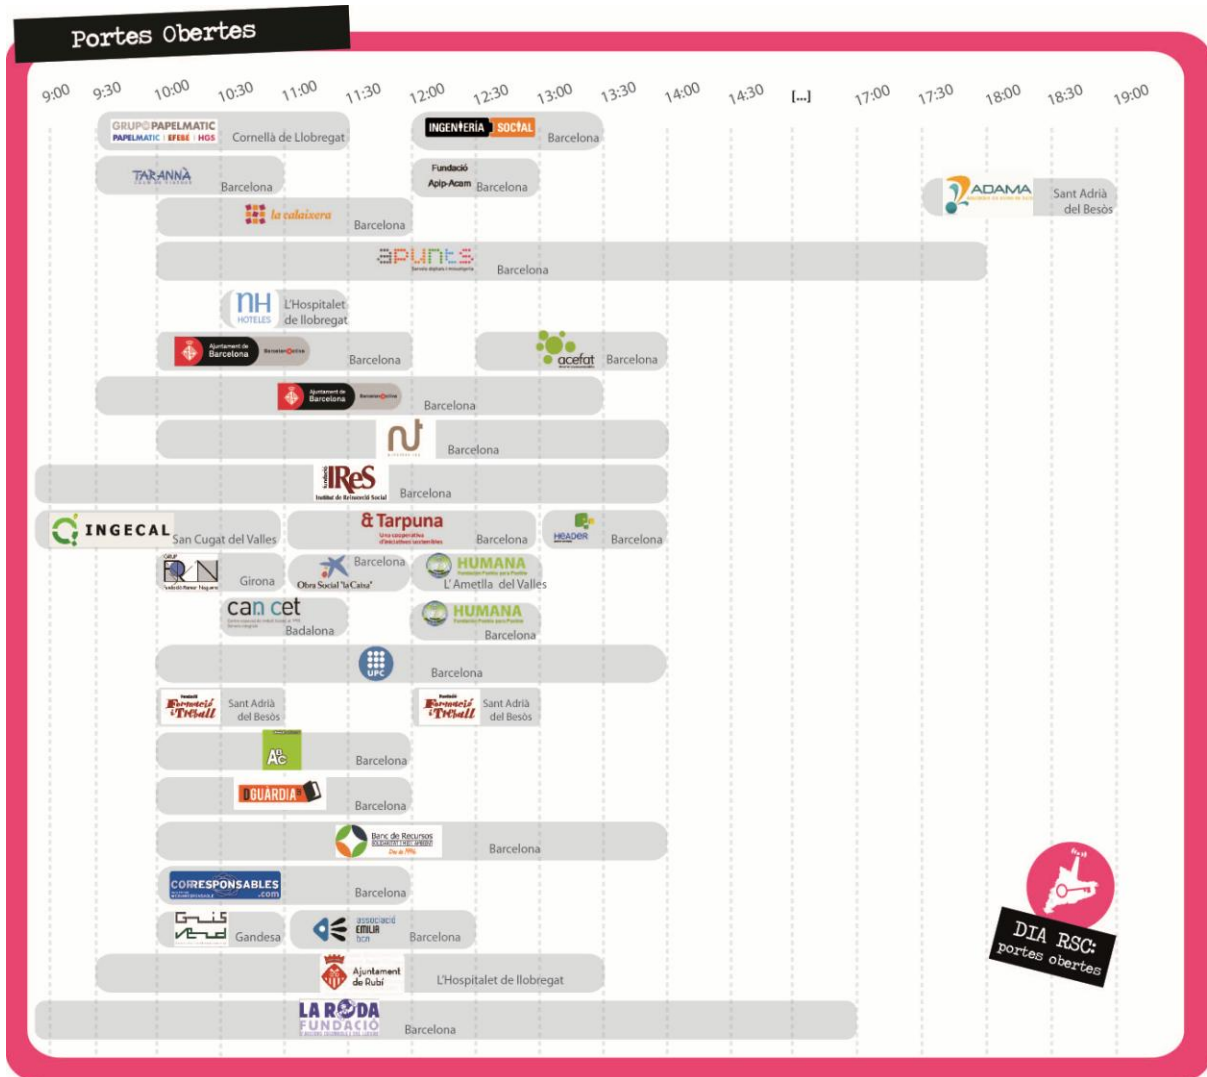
Portes Obertes

9:00 9:30 10:00 10:30 11:00 11:30 12:00 12:30 13:00 13:30 14:00 14:30 [...] 17:00 17:30 18:00 18:30 19:00

GRUPO PAPELMATIC PAPELMATIC EFEBE HGS Cornellà de Llobregat
INGENIERIA SOCIAL Barcelona
TARANNÀ Barcelona
Fundació Apip-Acam Barcelona
ADAMA Sant Adrià del Besòs
la calaixera Barcelona
apunts Barcelona
NH HOTELES L'Hospitalet de llobregat
Ajuntament de Barcelona Barcelona Activa Barcelona
acefat Barcelona
Ajuntament de Barcelona Barcelona Activa Barcelona
Barcelona
IReS Institut de Reinserció Social Barcelona
INGECAL San Cugat del Valles
& Tarpuna Barcelona
HEADER Barcelona
Girona
Obra Social "la Caixa" Barcelona
HUMANA L'Ametlla del Valles
can cet Badalona
HUMANA Barcelona
UPC Barcelona
Formació i Treball Sant Adrià del Besòs
Formació i Treball Sant Adrià del Besòs
Barcelona
GUÀRDIA Barcelona
Banc de Recursos Barcelona
CORRESPONSABLES .com Barcelona
Gandesa
associació EMILIA bcn Barcelona
Ajuntament de Rubí L'Hospitalet de llobregat
LA RODA FUNDACIÓ Barcelona

DIA RSC: portes obertes